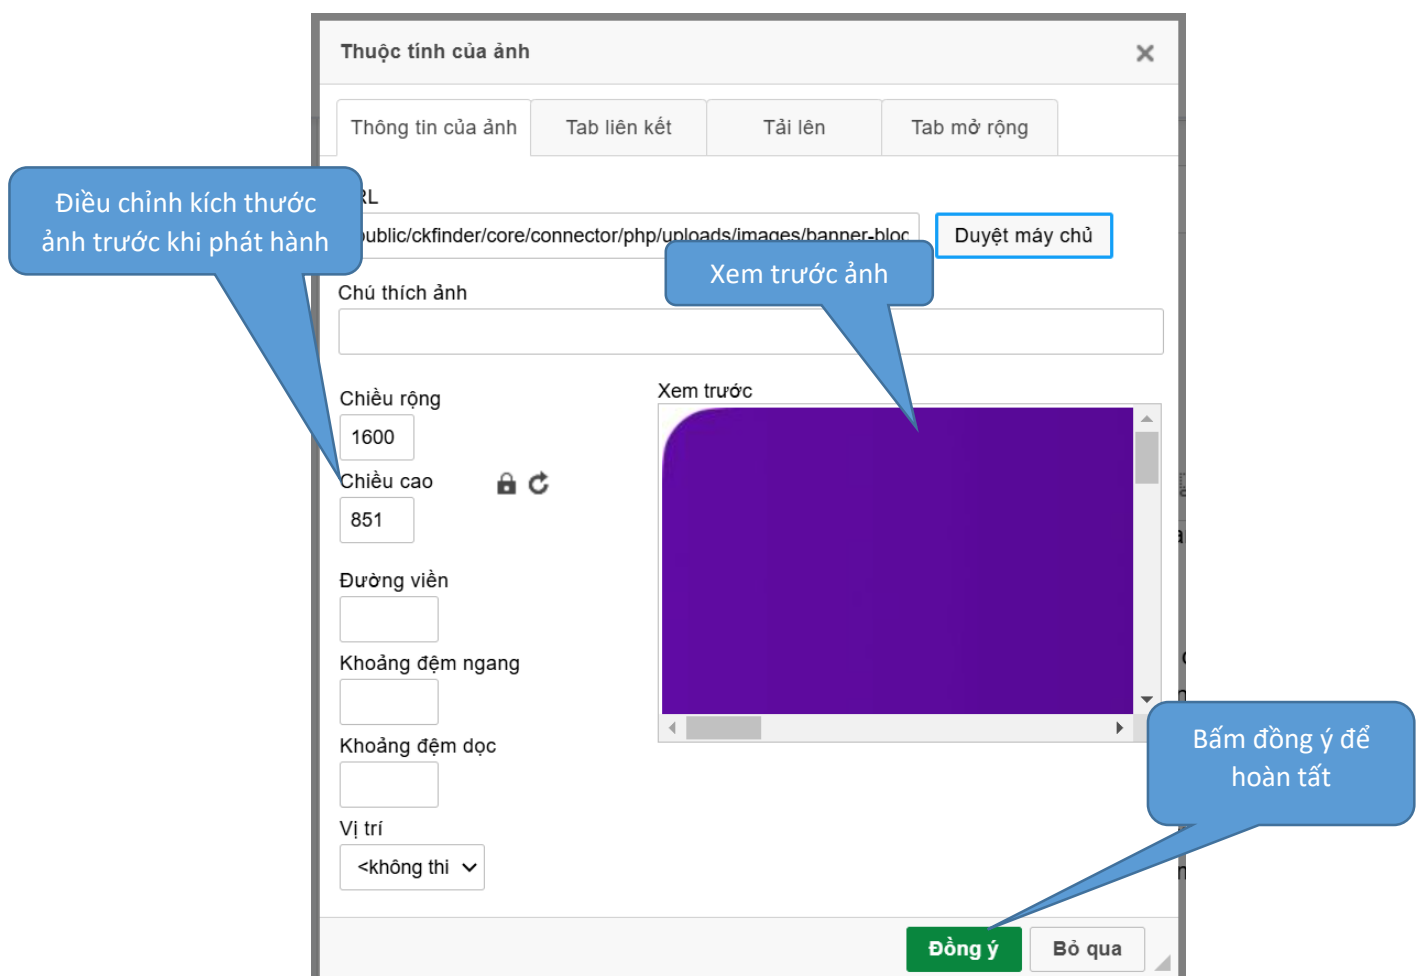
Thuộc tính của ảnh

×

Thông tin của ảnh

Tab liên kết

Tải lên

Tab mở rộng

Điều chỉnh kích thước ảnh trước khi phát hành

RL

ublic/ckfinder/core/connector/php/uploads/images/banner-bloc

Duyệt máy chủ

Xem trước ảnh

Chú thích ảnh

Chiều rộng

1600

Chiều cao

851

Xem trước

Đường viền

Khoảng đệm ngang

Khoảng đệm dọc

Vị trí

<không thi

Bấm đồng ý để hoàn tất

Đồng ý

Bỏ qua